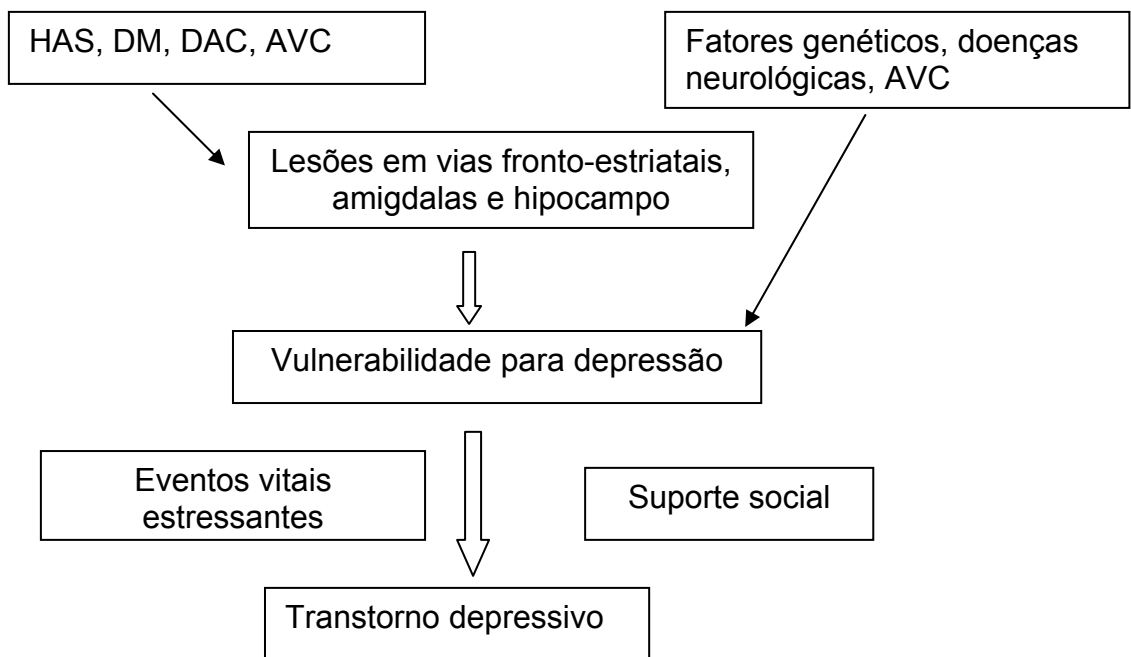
HAS, DM, DAC, AVC

Fatores genéticos, doenças neurológicas, AVC

Lesões em vias fronto-estriatais, amigdalas e hipocampo

Vulnerabilidade para depressão

Eventos vitais estressantes

Suporte social

Transtorno depressivo